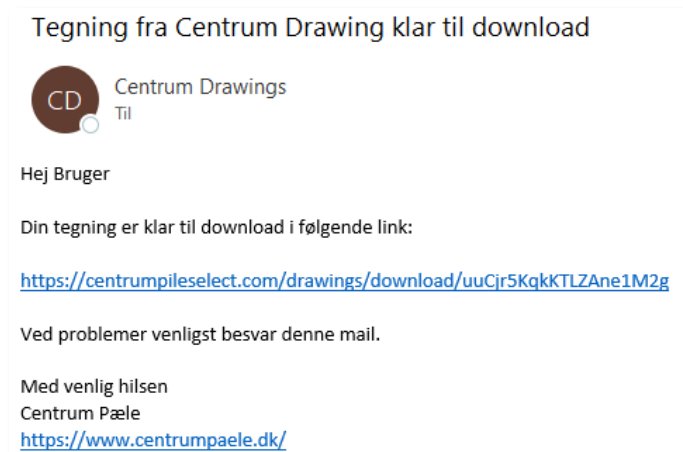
Tegning fra Centrum Drawing klar til download

CD

Centrum Drawings
Til

Hej Bruger

Din tegning er klar til download i følgende link:

https://centrumpileselect.com/drawings/download/uuCjr5KqkKTLZAne1M2g

Ved problemer venligst besvar denne mail.

Med venlig hilsen
Centrum Pæle
https://www.centrumpaele.dk/